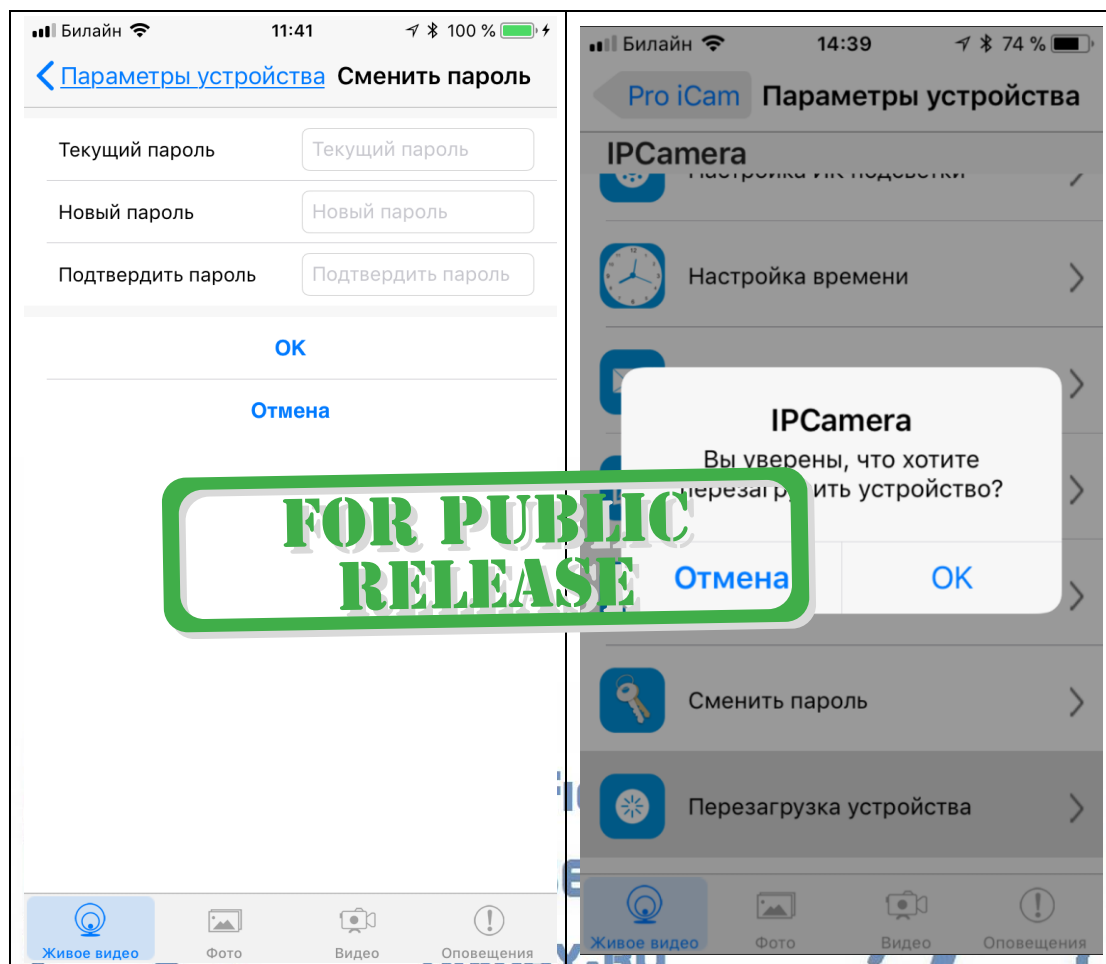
Билайн 11:41 100 %

Параметры устройства Сменить пароль

Текущий пароль Текущий пароль

Новый пароль Новый пароль

Подтвердить пароль Подтвердить пароль

OK

Отмена

Живое видео Фото Видео Оповещения

Билайн 14:39 74 %

Pro iCam Параметры устройства

IPCamera

Настройка ИК подсветки

Настройка времени

IPCamera

Вы уверены, что хотите перезагрузить устройство?

Отмена OK

Сменить пароль

Перезагрузка устройства

Живое видео Фото Видео Оповещения

FOR PUBLIC RELEASE